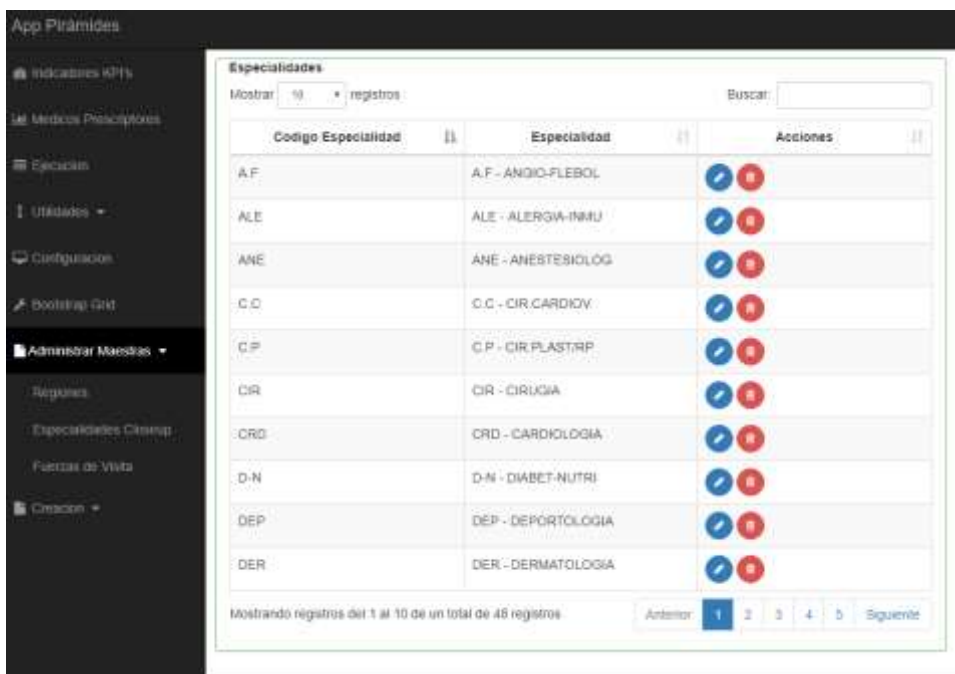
App Pirámides

Indicadores KPI's

Medicos Prescriptores

Ejecucion

Utilidades

Configuracion

Bootstrap Grid

Administrar Maestras

Regiones

Especialidades Closeup

Fuerzas de Visita

Creacion

Especialidades

Mostrar 10 registros

Buscar:

| Codigo Especialidad | Especialidad | Acciones |
|---|---|---|
| A.F | A.F - ANGIO-FLEBOL | |
| ALE | ALE - ALERGIA-INMU | |
| ANE | ANE - ANESTESIOLOG | |
| C.C | C.C - CIR.CARDIOV. | |
| C.P | C.P - CIR.PLAST/RP | |
| CIR | CIR - CIRUGIA | |
| CRD | CRD - CARDIOLOGIA | |
| D-N | D-N - DIABET-NUTRI | |
| DEP | DEP - DEPORTOLOGIA | |
| DER | DER - DERMATOLOGIA | |

Mostrando registros del 1 al 10 de un total de 48 registros

Anterior 1 2 3 4 5 Siguiente